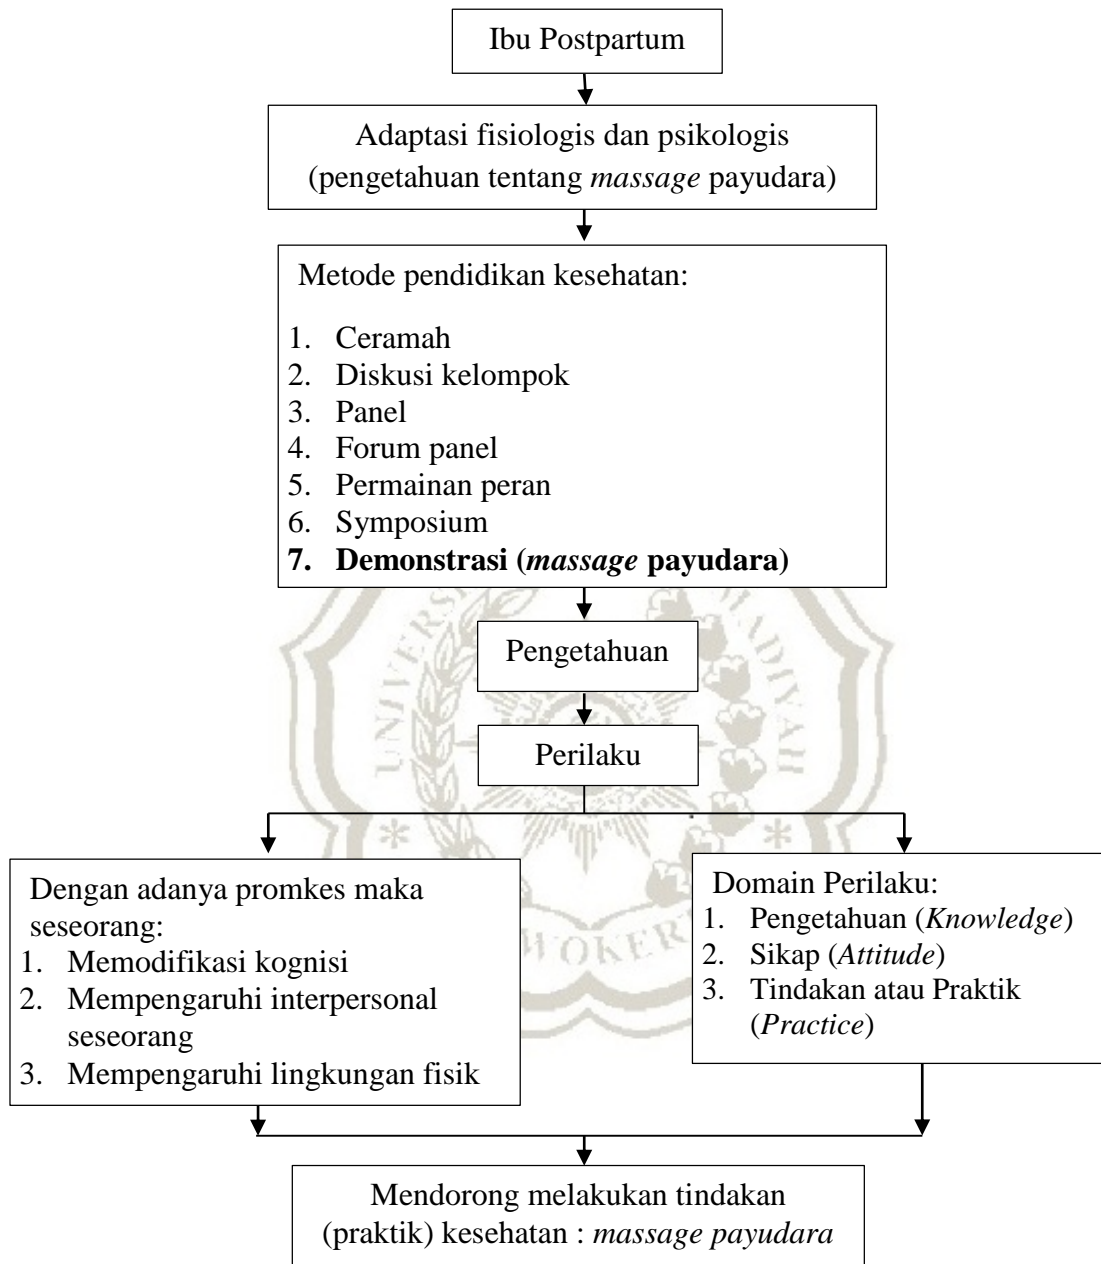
Ibu Postpartum

Adaptasi fisiologis dan psikologis (pengetahuan tentang *massage* payudara)

Metode pendidikan kesehatan:

1. Ceramah
2. Diskusi kelompok
3. Panel
4. Forum panel
5. Permainan peran
6. Symposium
7. **Demonstrasi (*massage* payudara)**

Pengetahuan

Perilaku

Dengan adanya promkes maka seseorang:
1. Memodifikasi kognisi
2. Mempengaruhi interpersonal seseorang
3. Mempengaruhi lingkungan fisik

Domain Perilaku:
1. Pengetahuan (*Knowledge*)
2. Sikap (*Attitude*)
3. Tindakan atau Praktik (*Practice*)

Mendorong melakukan tindakan (praktik) kesehatan : *massage payudara*